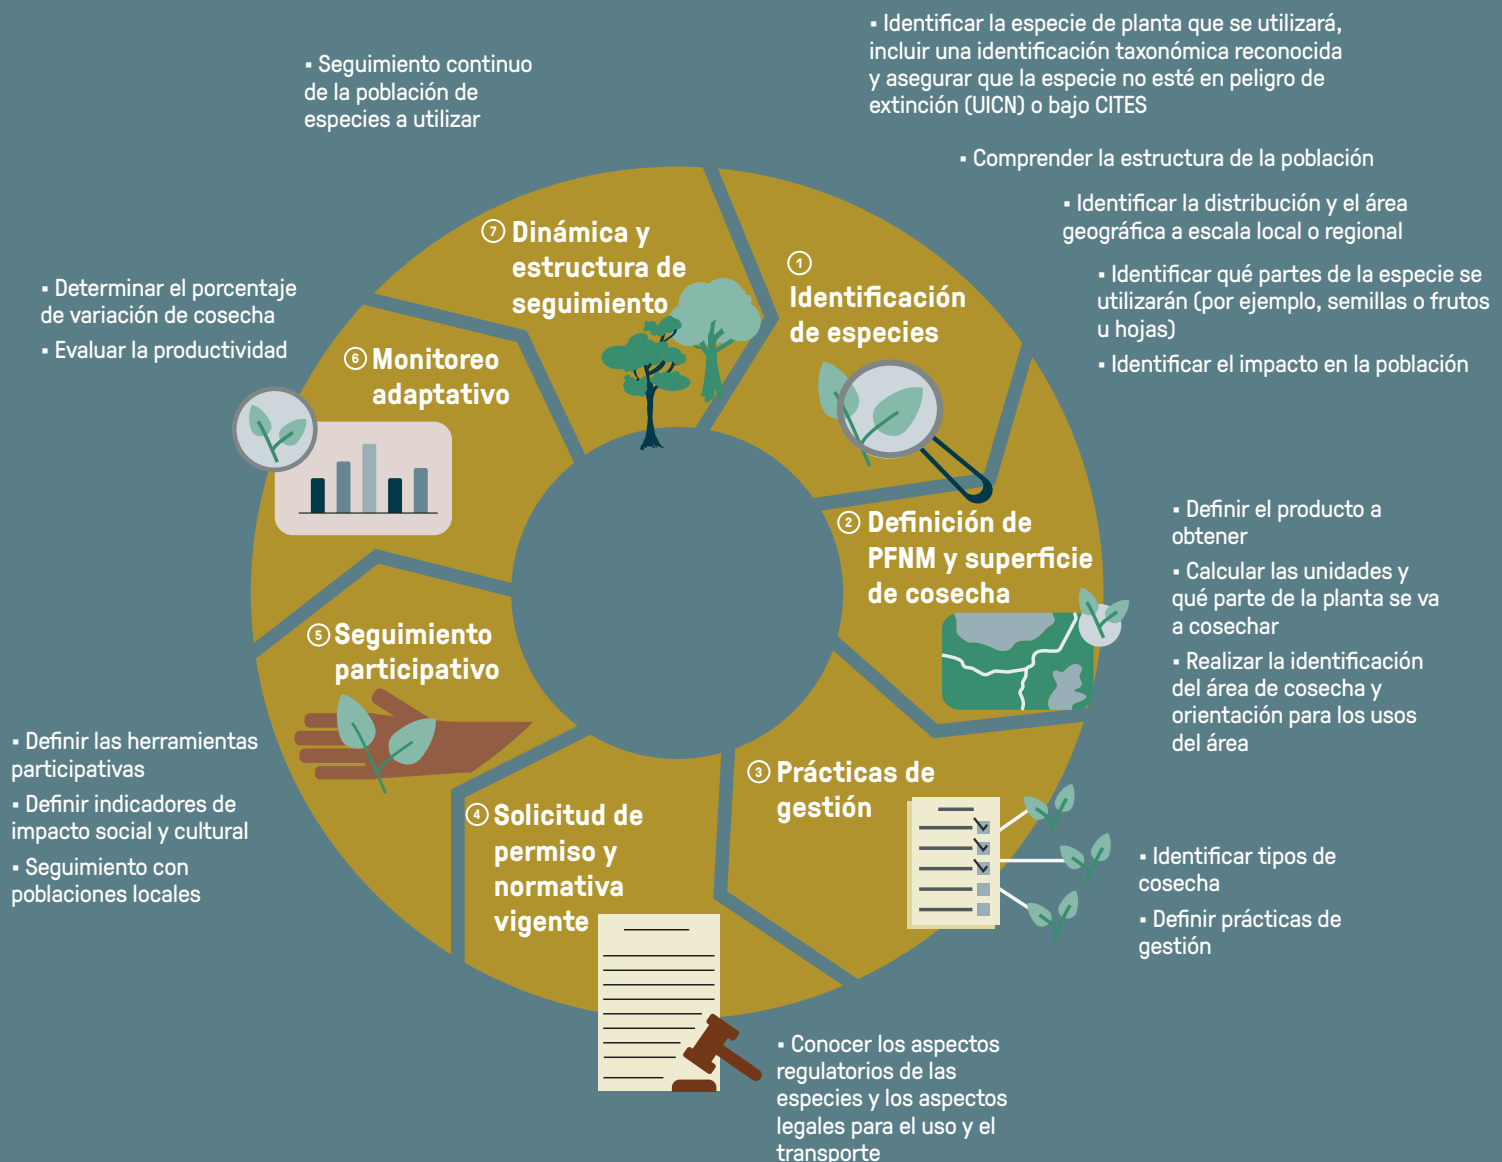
▪ Seguimiento continuo de la población de especies a utilizar

▪ Identificar la especie de planta que se utilizará, incluir una identificación taxonómica reconocida y asegurar que la especie no esté en peligro de extinción (UICN) o bajo CITES

▪ Comprender la estructura de la población

▪ Identificar la distribución y el área geográfica a escala local o regional

▪ Identificar qué partes de la especie se utilizarán (por ejemplo, semillas o frutos u hojas)

▪ Identificar el impacto en la población

▪ Determinar el porcentaje de variación de cosecha

▪ Evaluar la productividad

⑦ Dinámica y estructura de seguimiento

① Identificación de especies

⑥ Monitoreo adaptativo

② Definición de PFNM y superficie de cosecha

▪ Definir el producto a obtener

▪ Calcular las unidades y qué parte de la planta se va a cosechar

▪ Realizar la identificación del área de cosecha y orientación para los usos del área

⑤ Seguimiento participativo

▪ Definir las herramientas participativas

▪ Definir indicadores de impacto social y cultural

▪ Seguimiento con poblaciones locales

③ Prácticas de gestión

④ Solicitud de permiso y normativa vigente

▪ Identificar tipos de cosecha

▪ Definir prácticas de gestión

▪ Conocer los aspectos regulatorios de las especies y los aspectos legales para el uso y el transporte